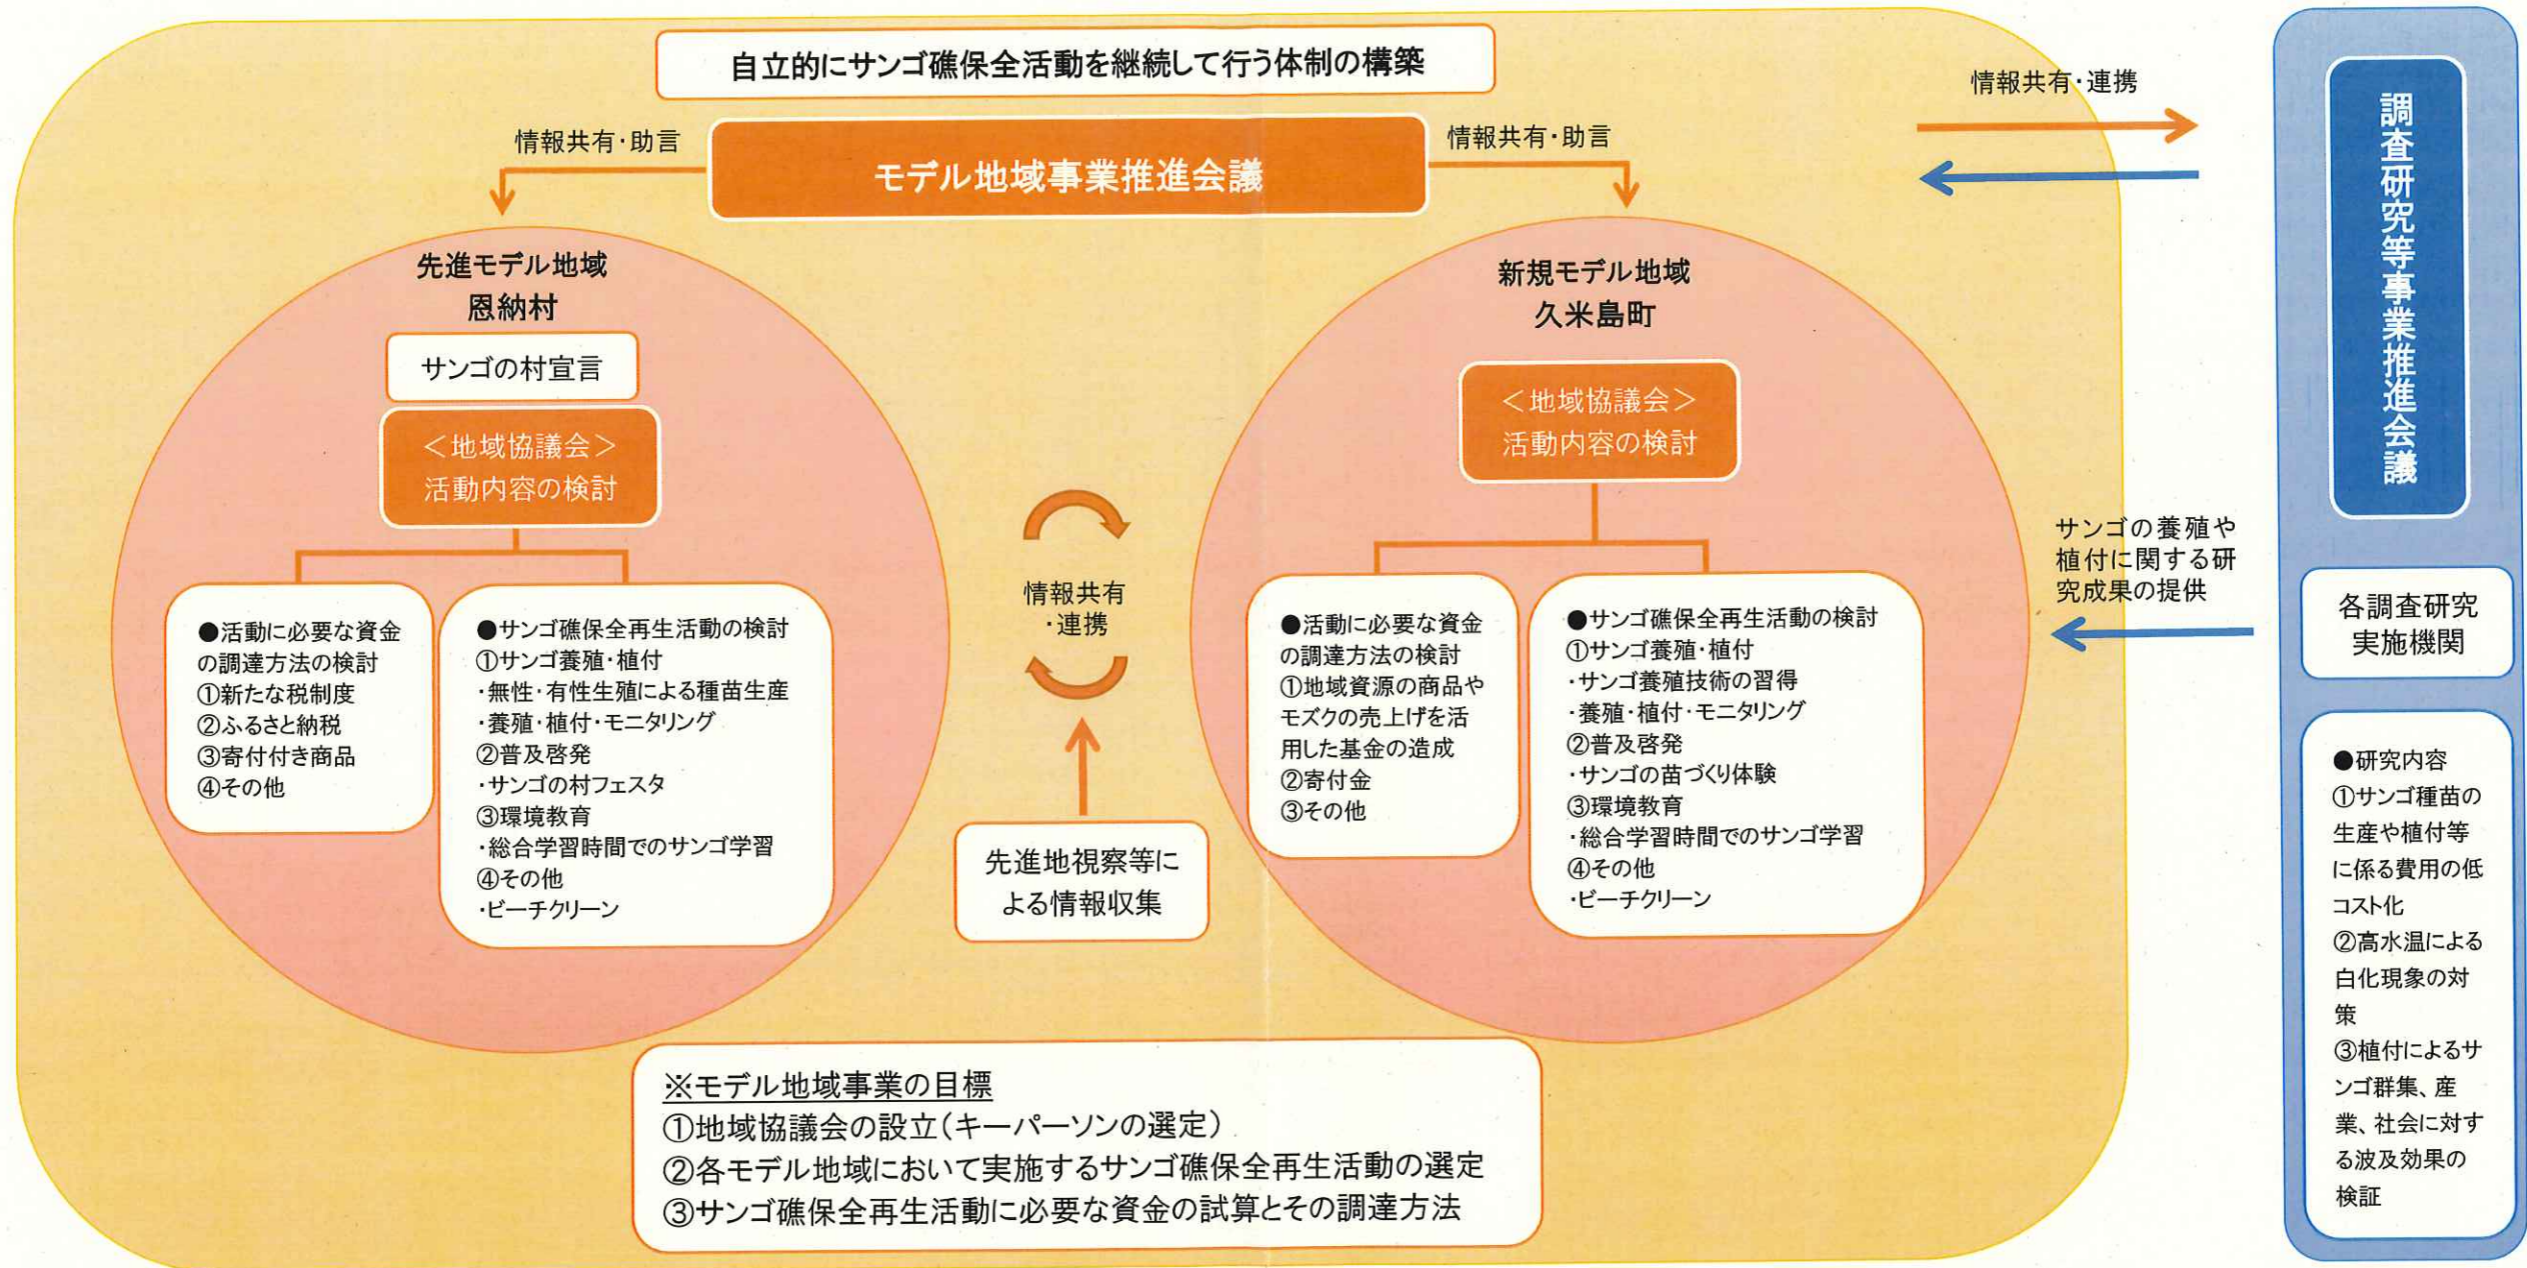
自立的にサンゴ礁保全活動を継続して行う体制の構築

情報共有・助言

モデル地域事業推進会議

情報共有・助言

情報共有・連携

調査研究等事業推進会議

先進モデル地域
恩納村

サンゴの村宣言

＜地域協議会＞
活動内容の検討

●活動に必要な資金の調達方法の検討
①新たな税制度
②ふるさと納税
③寄付付き商品
④その他

●サンゴ礁保全再生活動の検討
①サンゴ養殖・植付
・無性・有性生殖による種苗生産
・養殖・植付・モニタリング
②普及啓発
・サンゴの村フェスタ
③環境教育
・総合学習時間でのサンゴ学習
④その他
・ビーチクリーン

情報共有
・連携

先進地視察等による情報収集

新規モデル地域
久米島町

＜地域協議会＞
活動内容の検討

●活動に必要な資金の調達方法の検討
①地域資源の商品やモズクの売上げを活用した基金の造成
②寄付金
③その他

●サンゴ礁保全再生活動の検討
①サンゴ養殖・植付
・サンゴ養殖技術の習得
・養殖・植付・モニタリング
②普及啓発
・サンゴの苗づくり体験
③環境教育
・総合学習時間でのサンゴ学習
④その他
・ビーチクリーン

サンゴの養殖や植付に関する研究成果の提供

各調査研究実施機関

●研究内容
①サンゴ種苗の生産や植付等に係る費用の低コスト化
②高水温による白化現象の対策
③植付によるサンゴ群集、産業、社会に対する波及効果の検証

※モデル地域事業の目標
①地域協議会の設立（キーパーソンの選定）
②各モデル地域において実施するサンゴ礁保全再生活動の選定
③サンゴ礁保全再生活動に必要な資金の試算とその調達方法